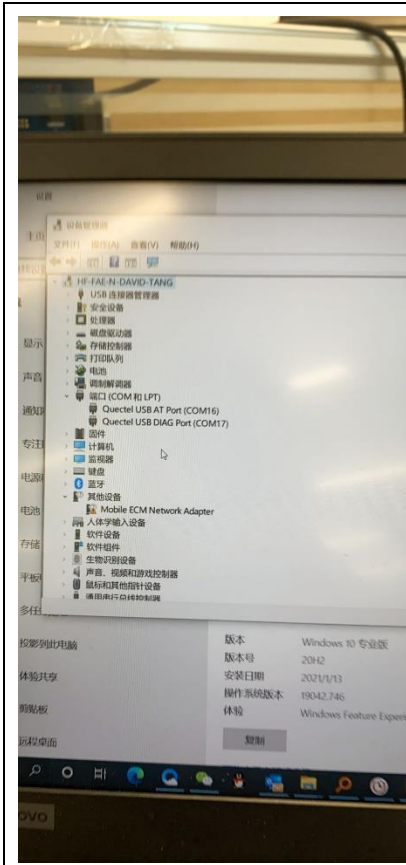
设置

设备管理器

文件(F) 操作(A) 查看(V) 帮助(H)

主页

HF-FAE-N-DAVID-TANG
USB 连接器管理器
安全设备
处理器
磁盘驱动器
存储控制器
打印队列
电池
调制解调器
端口 (COM 和 LPT)
Quectel USB AT Port (COM16)
Quectel USB DIAG Port (COM17)
固件
计算机
监视器
键盘
蓝牙
其他设备
Mobile ECM Network Adapter
人体学输入设备
软件设备
软件组件
生物识别设备
声音、视频和游戏控制器
鼠标和其他指针设备
通用串行总线控制器

显示
声音
通知
专注
电源
电池
存储
平板
多任
投影到此电脑
体验共享
剪贴板
远程桌面

版本 Windows 10 专业版
版本号 20H2
安装日期 2021/1/13
操作系统版本 19042.746
体验 Windows Feature Exper

复制

ovo